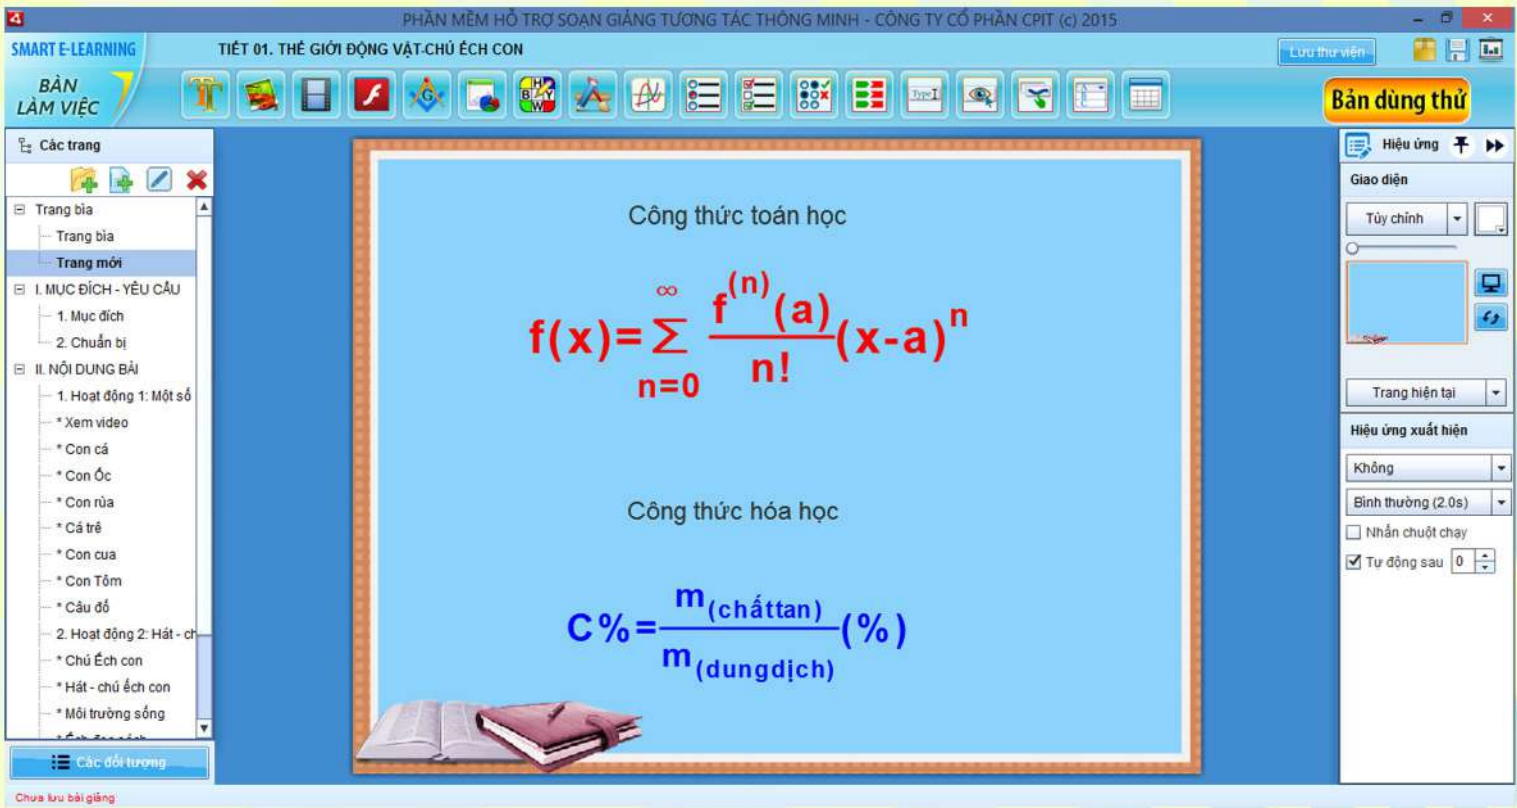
PHẦN MỀM HỖ TRỢ SOẠN GIẢNG TƯƠNG TÁC THÔNG MINH - CÔNG TY CỔ PHẦN CPIT (c) 2015

SMART E-LEARNING
BÀN LÀM VIỆC

TIẾT 01. THẾ GIỚI ĐỘNG VẬT-CHÚ ẾCH CON

Lưu thư viện

Bản dùng thử

Các trang

Trang bìa
Trang bìa
Trang mới
I. MỤC ĐÍCH - YÊU CẦU
1. Mục đích
2. Chuẩn bị
II. NỘI DUNG BÀI
1. Hoạt động 1: Một số
* Xem video
* Con cá
* Con Ốc
* Con rùa
* Cá trê
* Con cua
* Con Tôm
* Câu đố
2. Hoạt động 2: Hát - ch
* Chú Ếch con
* Hát - chú ếch con
* Môi trường sống

Các đối tượng

Công thức toán học

$f(x)=\sum_{n=0}^{\infty}\frac{f^{(n)}(a)}{n!}(x-a)^n$

Công thức hóa học

$C\%=\frac{m_{(chấttan)}}{m_{(dungdịch)}}(\%)$

Hiệu ứng
Giao diện
Tùy chỉnh
Trang hiện tại
Hiệu ứng xuất hiện
Không
Bình thường (2.0s)
Nhấn chuột chạy
Tự động sau 0

Chưa lưu bài giảng